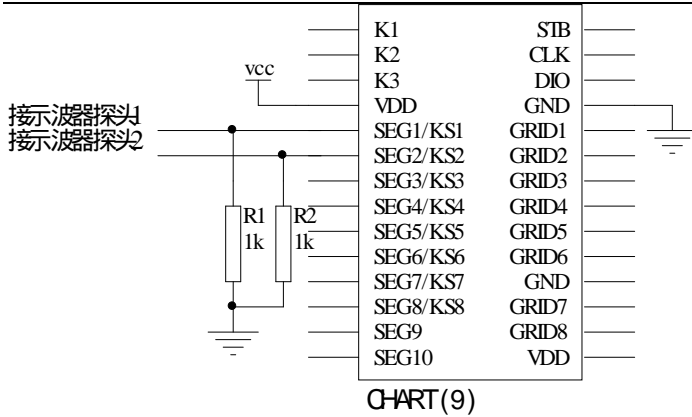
vcc
接示波器探头1
接示波器探头2
R1
1k
R2
1k

K1
K2
K3
VDD
SEG1/KS1
SEG2/KS2
SEG3/KS3
SEG4/KS4
SEG5/KS5
SEG6/KS6
SEG7/KS7
SEG8/KS8
SEG9
SEG10

STB
CLK
DIO
GND
GRID1
GRID2
GRID3
GRID4
GRID5
GRID6
GND
GRID7
GRID8
VDD

CHART(9)